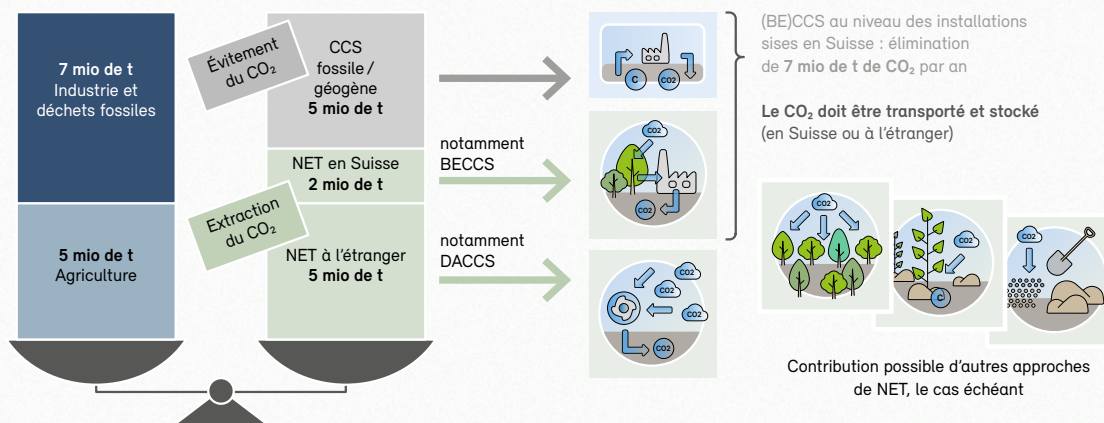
7 mio de t
Industrie et déchets fossiles

5 mio de t
Agriculture

Évitement du $CO_2$

Extraction du $CO_2$

CCS fossile / géogène
5 mio de t

NET en Suisse
2 mio de t

NET à l'étranger
5 mio de t

notamment BECCS

notamment DACCS

C

CO2

(BE)CCS au niveau des installations sises en Suisse : élimination de 7 mio de t de $CO_2$ par an

Le $CO_2$ doit être transporté et stocké (en Suisse ou à l'étranger)

Contribution possible d'autres approches de NET, le cas échéant